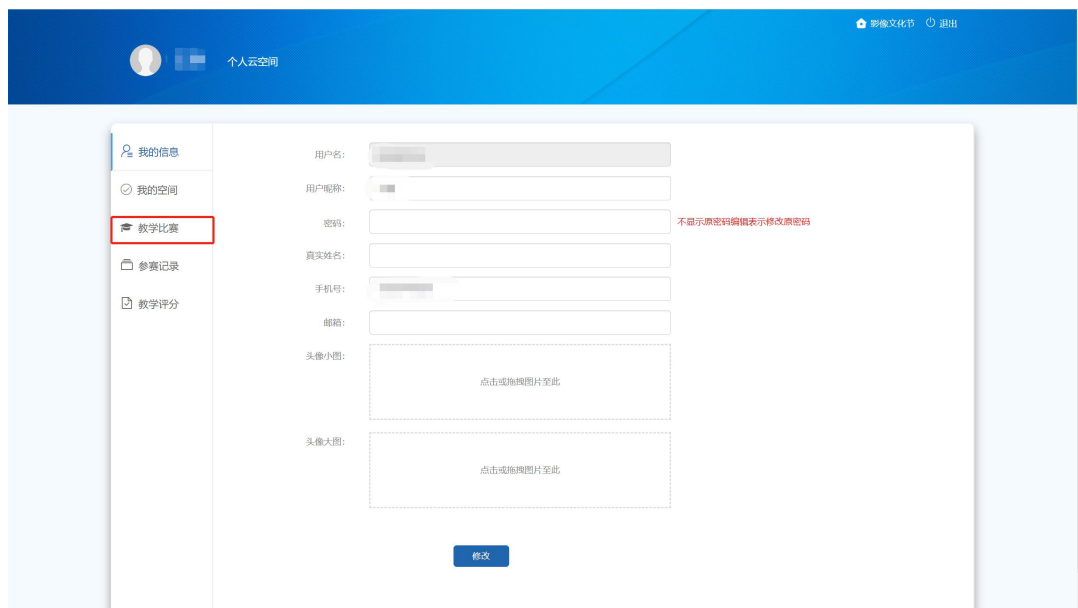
影像文化节 退出

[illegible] 个人云空间

我的信息
我的空间
教学比赛
参赛记录
教学评分

用户名: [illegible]
用户昵称: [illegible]
密码: 不显示原密码编辑表示修改原密码
真实姓名:
手机号: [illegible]
邮箱:
头像小图: 点击或拖拽图片至此
头像大图: 点击或拖拽图片至此

修改